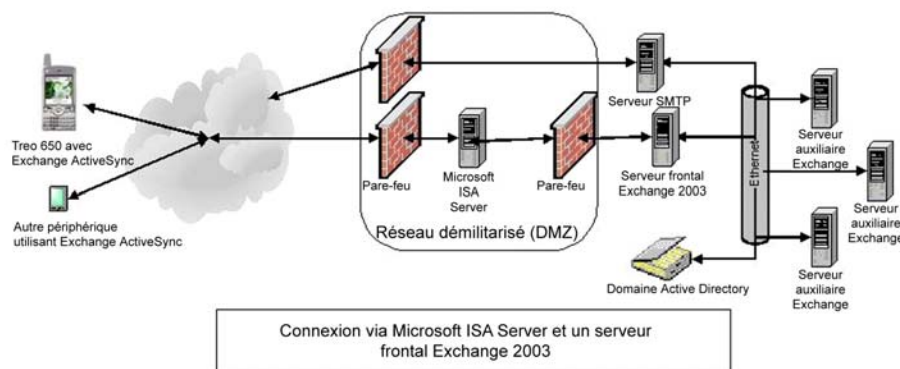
Treo 650 avec Exchange ActiveSync

Autre périphérique utilisant Exchange ActiveSync

Pare-feu

Microsoft ISA Server

Pare-feu

Réseau démilitarisé (DMZ)

Serveur SMTP

Serveur frontal Exchange 2003

Ethernet

Serveur auxiliaire Exchange

Serveur auxiliaire Exchange

Serveur auxiliaire Exchange

Domaine Active Directory

Connexion via Microsoft ISA Server et un serveur frontal Exchange 2003